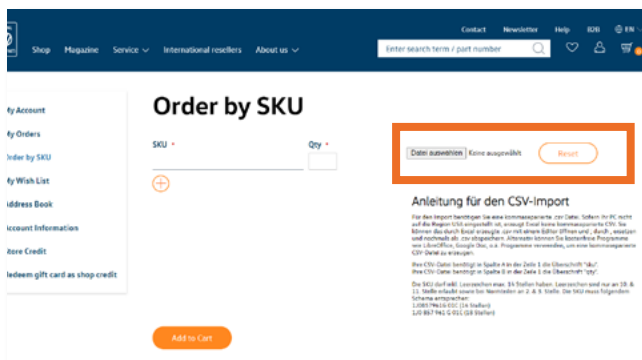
Contact Newsletter Help B2B EN

Shop Magazine Service International resellers About us

Enter search term / part number

My Account
My Orders
Order by SKU
My Wish List
Address Book
Account Information
Store Credit
Redeem gift card as shop credit

Order by SKU

SKU *

Qty *

Datei auswählen Keine ausgewählt

Reset

Anleitung für den CSV-Import

Für den Import benötigen Sie eine kommaseparierte .csv Datei. Sofern Ihr PC nicht auf die Region USA eingestellt ist, erzeugt Excel keine kommaseparierte CSV. Sie können das durch Excel erzeugte .csv mit einem Editor öffnen und ; durch , ersetzen und nochmals als .csv abspeichern. Alternativ können Sie kostenfreie Programme wie LibreOffice, Google Doc, o.ä. Programme verwenden, um eine kommaseparierte CSV-Datei zu erzeugen.

Ihre CSV-Datei benötigt in Spalte A in der Zeile 1 die Überschrift "sku".
Ihre CSV-Datei benötigt in Spalte B in der Zeile 1 die Überschrift "qty".

Die SKU darf max. 14 Stellen haben. Leerzeichen sind nur an 10. & 11. Stelle erlaubt sowie bei Nummern an 2. & 3. Stelle. Die SKU muss folgendem Schema entsprechen:
1J0857961G 01C (14 Stellen)
1J0 857 961 G 01C (18 Stellen)

Add to Cart